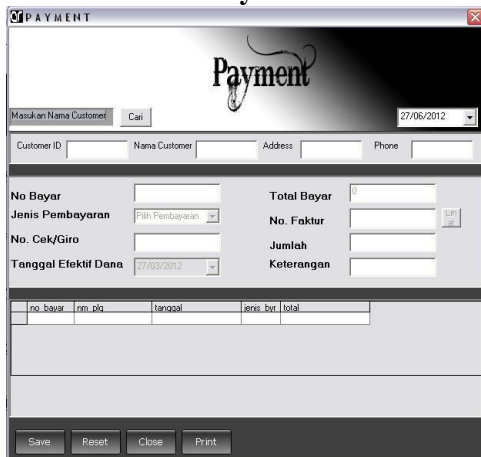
PAYMENT

Payment

Masukan Nama Customer Cari

27/06/2012

Customer ID Nama Customer Address Phone

No Bayar
Jenis Pembayaran Pilih Pembayaran
No. Cek/Giro
Tanggal Efektif Dana 27/03/2012

Total Bayar 0
No. Faktur
Jumlah
Keterangan

| no_bayar | nm_plg | tanggal | jenis_byr | total |
|---|---|---|---|---|
| | | | | |

Save Reset Close Print